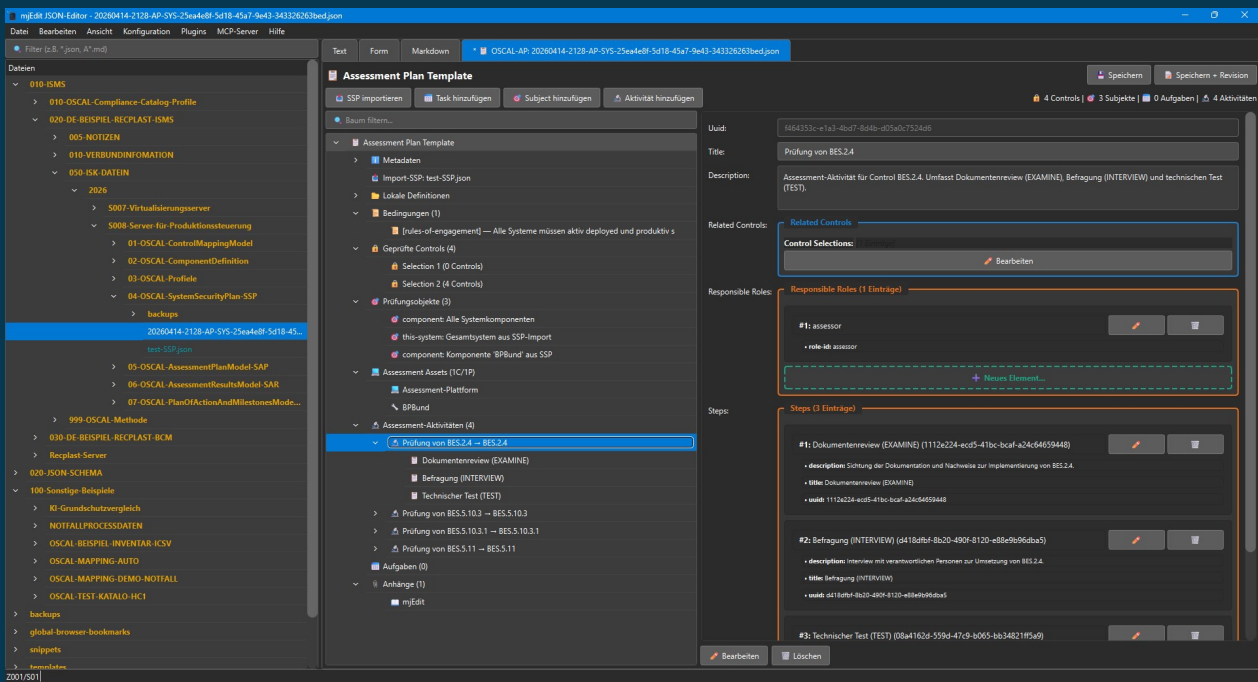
mjEdit JSON-Editor - 20260414-2128-AP-SYS-25ea4e8f-5d18-45a7-9e43-343326263bed.json

Datei Bearbeiten Ansicht Konfiguration Plugins MCP-Server Hilfe

Filter (z.B. *.json, A*.md)

Dateien

010-ISMS
010-OSCAL-Compliance-Catalog-Profile
020-DE-BEISPIEL-RECPLAST-ISMS
005-NOTIZEN
010-VERBUNDINFOMATION
050-ISK-DATEIN
2026
S007-Virtualisierungsserver
S008-Server-für-Produktionssteuerung
01-OSCAL-ControlMappingModel
02-OSCAL-ComponentDefinition
03-OSCAL-Profiele
04-OSCAL-SystemSecurityPlan-SSP
backups
20260414-2128-AP-SYS-25ea4e8f-5d18-45...
test-SSP.json
05-OSCAL-AssessmentPlanModel-SAP
06-OSCAL-AssessmentResultsModel-SAR
07-OSCAL-PlanOfActionAndMilestonesMode...
999-OSCAL-Methode
030-DE-BEISPIEL-RECPLAST-BCM
Recplast-Server
020-JSON-SCHEMA
100-Sonstige-Beispiele
KI-Grundschutzvergleich
NOTFALLPROCESSDATEN
OSCAL-BEISPIEL-INVENTAR-ICSV
OSCAL-MAPPING-AUTO
OSCAL-MAPPING-DEMO-NOTFALL
OSCAL-TEST-KATALO-HC1
backups
global-browser-bookmarks
snippets
templates

Text Form Markdown * OSCAL-AP: 20260414-2128-AP-SYS-25ea4e8f-5d18-45a7-9e43-343326263bed.json

Assessment Plan Template

Speichern Speichern + Revision

SSP importieren Task hinzufügen Subject hinzufügen Aktivität hinzufügen

4 Controls | 3 Subjekte | 0 Aufgaben | 4 Aktivitäten

Baum filtern...

Assessment Plan Template
Metadaten
Import-SSP: test-SSP.json
Lokale Definitionen
Bedingungen (1)
[rules-of-engagement] — Alle Systeme müssen aktiv deployed und produktiv s
Geprüfte Controls (4)
Selection 1 (0 Controls)
Selection 2 (4 Controls)
Prüfungsobjekte (3)
component: Alle Systemkomponenten
this-system: Gesamtsystem aus SSP-Import
component: Komponente 'BPBund' aus SSP
Assessment Assets (1C/1P)
Assessment-Plattform
BPBund
Assessment-Aktivitäten (4)
Prüfung von BES.2.4 → BES.2.4
Dokumentenreview (EXAMINE)
Befragung (INTERVIEW)
Technischer Test (TEST)
Prüfung von BES.5.10.3 → BES.5.10.3
Prüfung von BES.5.10.3.1 → BES.5.10.3.1
Prüfung von BES.5.11 → BES.5.11
Aufgaben (0)
Anhänge (1)
mjEdit

Uuid: f464353c-e1a3-4bd7-8d4b-d05a0c7524d6

Title: Prüfung von BES.2.4

Description: Assessment-Aktivität für Control BES.2.4. Umfasst Dokumentenreview (EXAMINE), Befragung (INTERVIEW) und technischen Test (TEST).

Related Controls: Related Controls
Control Selections:
Bearbeiten

Responsible Roles: Responsible Roles (1 Einträge)
#1: assessor
• role-id: assessor
+ Neues Element...

Steps: Steps (3 Einträge)
#1: Dokumentenreview (EXAMINE) (1112e224-ecd5-41bc-bcaf-a24c64659448)
• description: Sichtung der Dokumentation und Nachweise zur Implementierung von BES.2.4.
• title: Dokumentenreview (EXAMINE)
• uuid: 1112e224-ecd5-41bc-bcaf-a24c64659448

#2: Befragung (INTERVIEW) (d418dfbf-8b20-490f-8120-e88e9b96dba5)
• description: Interview mit verantwortlichen Personen zur Umsetzung von BES.2.4.
• title: Befragung (INTERVIEW)
• uuid: d418dfbf-8b20-490f-8120-e88e9b96dba5

#3: Technischer Test (TEST) (08a4162d-559d-47c9-b065-bb34821ff5a9)

Bearbeiten Löschen

Z001/S001